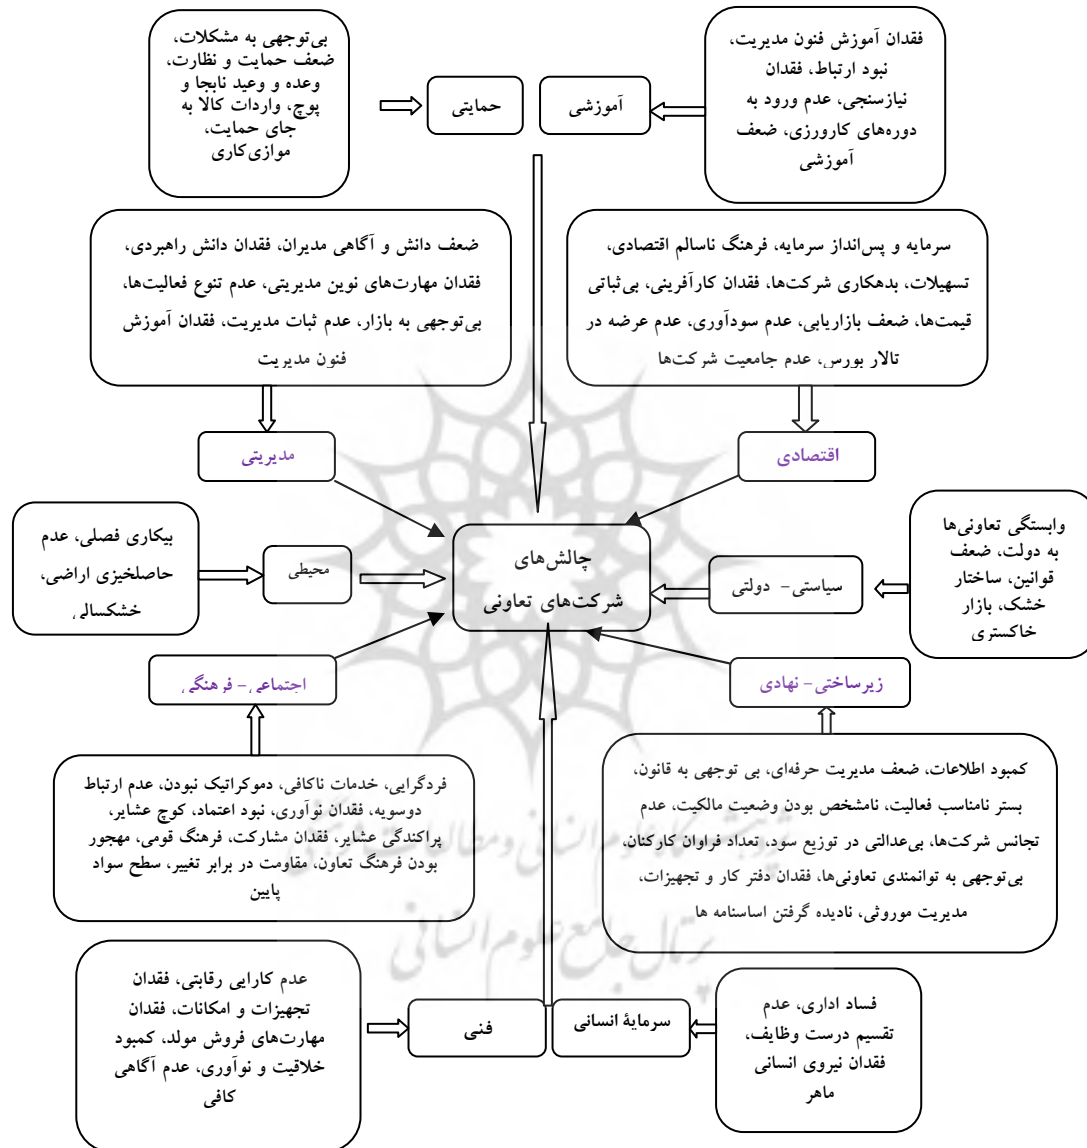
فقدان آموزش فنون مدیریت، نبود ارتباط، فقدان نیازسنجی، عدم ورود به دوره‌های کارورزی، ضعف آموزشی

آموزشی

حمایتی

بی‌توجهی به مشکلات، ضعف حمایت و نظارت، وعده و وعید نابجا و پوچ، واردات کالا به جای حمایت، موازی‌کاری

سرمایه و پس‌انداز سرمایه، فرهنگ ناسالم اقتصادی، تسهیلات، بدهکاری شرکت‌ها، فقدان کارآفرینی، بی‌ثباتی قیمت‌ها، ضعف بازاریابی، عدم سودآوری، عدم عرضه در تالار بورس، عدم جامعیت شرکت‌ها

ضعف دانش و آگاهی مدیران، فقدان دانش راهبردی، فقدان مهارت‌های نوین مدیریتی، عدم تنوع فعالیت‌ها، بی‌توجهی به بازار، عدم ثبات مدیریت، فقدان آموزش فنون مدیریت

اقتصادی

مدیریتی

وابستگی تعاونی‌ها به دولت، ضعف قوانین، ساختار خشک، بازار خاکستری

سیاسی- دولتی

چالش‌های شرکت‌های تعاونی

محیطی

بیکاری فصلی، عدم حاصلخیزی اراضی، خشکسالی

زیرساختی- نهادی

اجتماعی- فرهنگی

کمبود اطلاعات، ضعف مدیریت حرفه‌ای، بی توجهی به قانون، بستر نامناسب فعالیت، نامشخص بودن وضعیت مالکیت، عدم تجانس شرکت‌ها، بی‌عدالتی در توزیع سود، تعداد فراوان کارکنان، بی‌توجهی به توانمندی تعاونی‌ها، فقدان دفتر کار و تجهیزات، مدیریت موروثی، نادیده گرفتن اساسنامه ها

فردگرایی، خدمات ناکافی، دموکراتیک نبودن، عدم ارتباط دوسویه، فقدان نوآوری، نبود اعتماد، کوچ عشایر، پراکندگی عشایر، فقدان مشارکت، فرهنگ قومی، مهجور بودن فرهنگ تعاون، مقاومت در برابر تغییر، سطح سواد پایین

فساد اداری، عدم تقسیم درست وظایف، فقدان نیروی انسانی ماهر

سرمایهٔ انسانی

فنی

عدم کارایی رقابتی، فقدان تجهیزات و امکانات، فقدان مهارت‌های فروش مولد، کمبود خلاقیت و نوآوری، عدم آگاهی کافی